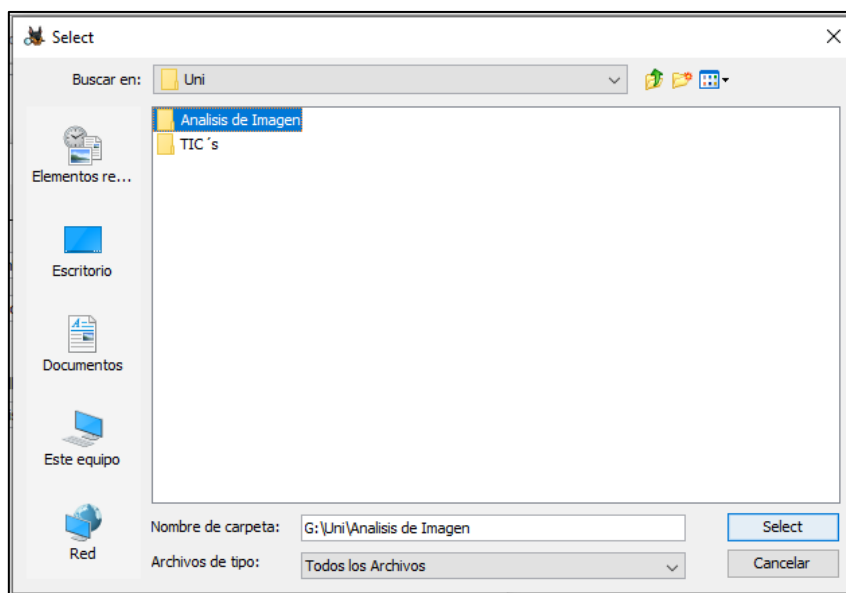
Select

Buscar en: Uni

Elementos re...

Escritorio

Documentos

Este equipo

Red

Analisis de Imagen
TIC´s

Nombre de carpeta: G:\Uni\Analisis de Imagen

Archivos de tipo: Todos los Archivos

Select

Cancelar